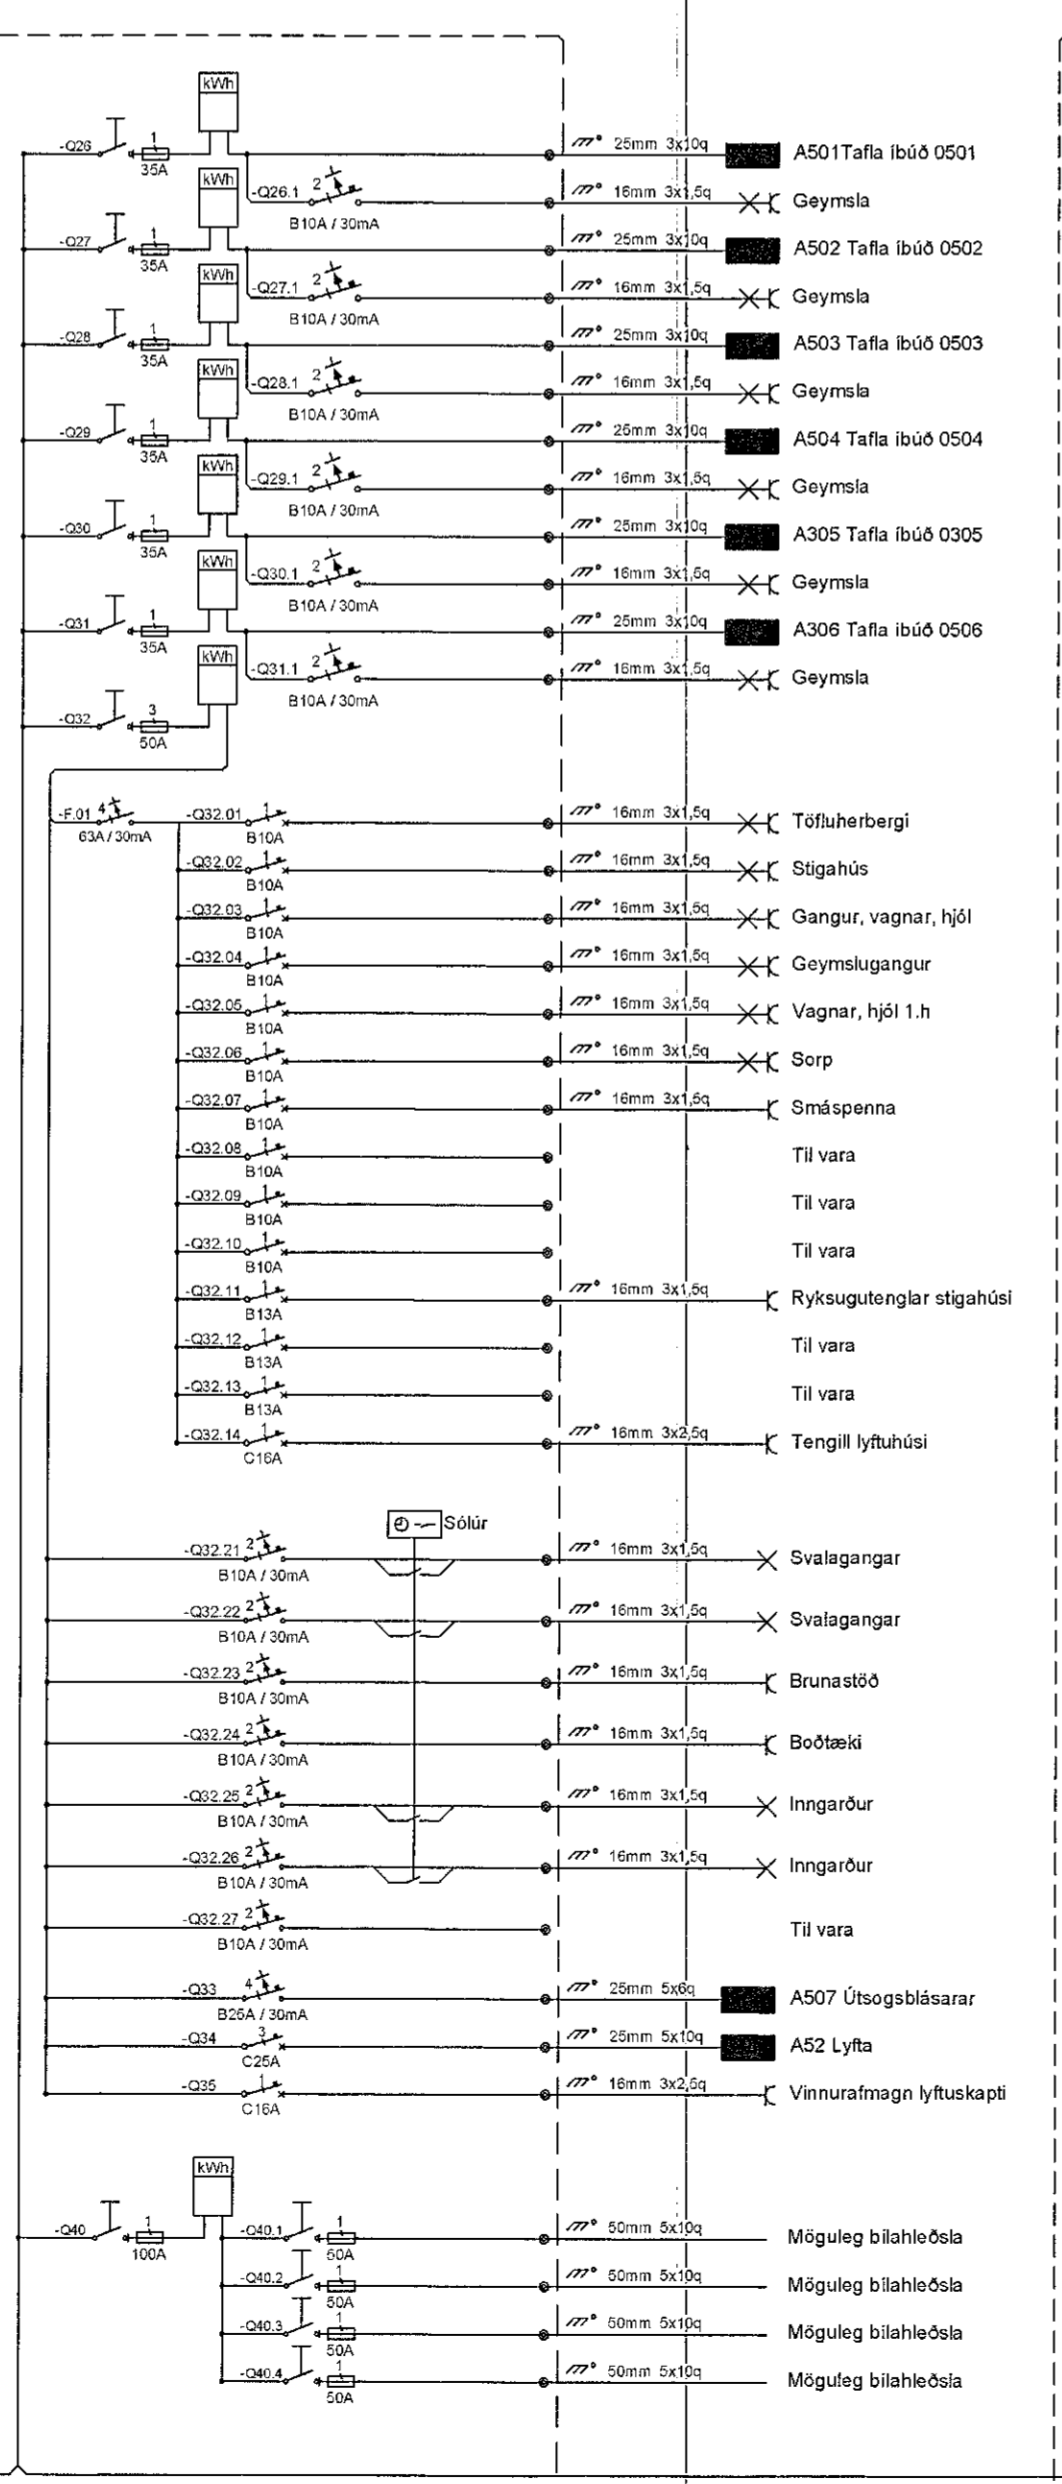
kWh
-Q26 1 35A 25mm 3x10q A501Tafla íbúð 0501
kWh
-Q26.1 2 B10A / 30mA 16mm 3x1,5q Geymsla
-Q27 1 35A 25mm 3x10q A502 Tafla íbúð 0502
kWh
-Q27.1 2 B10A / 30mA 16mm 3x1,5q Geymsla
-Q28 1 35A 25mm 3x10q A503 Tafla íbúð 0503
kWh
-Q28.1 2 B10A / 30mA 16mm 3x1,5q Geymsla
-Q29 1 35A 25mm 3x10q A504 Tafla íbúð 0504
kWh
-Q29.1 2 B10A / 30mA 16mm 3x1,5q Geymsla
-Q30 1 35A 25mm 3x10q A305 Tafla íbúð 0305
kWh
-Q30.1 2 B10A / 30mA 16mm 3x1,5q Geymsla
-Q31 1 35A 25mm 3x10q A306 Tafla íbúð 0506
kWh
-Q31.1 2 B10A / 30mA 16mm 3x1,5q Geymsla
-Q32 3 50A

-F.01 4 63A / 30mA
-Q32.01 1 B10A 16mm 3x1,5q Töfluherbergi
-Q32.02 1 B10A 16mm 3x1,5q Stigahús
-Q32.03 1 B10A 16mm 3x1,5q Gangur, vagnar, hjól
-Q32.04 1 B10A 16mm 3x1,5q Geymslugangur
-Q32.05 1 B10A 16mm 3x1,5q Vagnar, hjól 1.h
-Q32.06 1 B10A 16mm 3x1,5q Sorp
-Q32.07 1 B10A 16mm 3x1,5q Smáspenna
-Q32.08 1 B10A Til vara
-Q32.09 1 B10A Til vara
-Q32.10 1 B10A Til vara
-Q32.11 1 B13A 16mm 3x1,5q Ryksugutenglar stigahúsi
-Q32.12 1 B13A Til vara
-Q32.13 1 B13A Til vara
-Q32.14 1 C16A 16mm 3x2,5q Tengill lyftuhúsi

Sólúr
-Q32.21 2 B10A / 30mA 16mm 3x1,5q Svalagangar
-Q32.22 2 B10A / 30mA 16mm 3x1,5q Svalagangar
-Q32.23 2 B10A / 30mA 16mm 3x1,5q Brunastöð
-Q32.24 2 B10A / 30mA 16mm 3x1,5q Boðtæki
-Q32.25 2 B10A / 30mA 16mm 3x1,5q Inngarður
-Q32.26 2 B10A / 30mA 16mm 3x1,5q Inngarður
-Q32.27 2 B10A / 30mA Til vara
-Q33 4 B25A / 30mA 25mm 5x6q A507 Útsogsblásarar
-Q34 3 C25A 25mm 5x10q A52 Lyfta
-Q35 1 C16A 16mm 3x2,5q Vinnurafmagn lyftuskapti

kWh
-Q40 1 100A
-Q40.1 1 50A 50mm 5x10q Möguleg bilahleðsla
-Q40.2 1 50A 50mm 5x10q Möguleg bilahleðsla
-Q40.3 1 50A 50mm 5x10q Möguleg bilahleðsla
-Q40.4 1 50A 50mm 5x10q Möguleg bilahleðsla